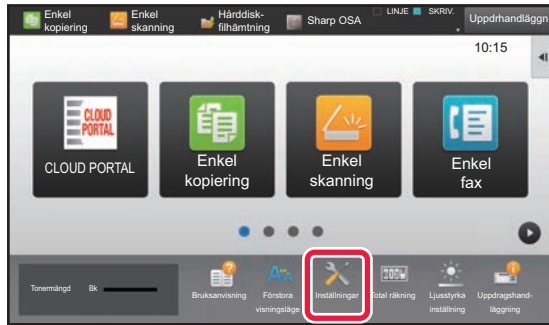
Enkel kopiering
Enkel skanning
Hårddisk-filhämtning
Sharp OSA
LINJE
SKRIV.
Uppdrhandläggn

10:15

CLOUD PORTAL
CLOUD PORTAL
Enkel kopiering
Enkel skanning
Enkel fax

Tonermängd
Bk
Bruksanvisning
Förstora visningsläge
Inställningar
Total räkning
Ljusstyrka inställning
Uppdragshandläggning